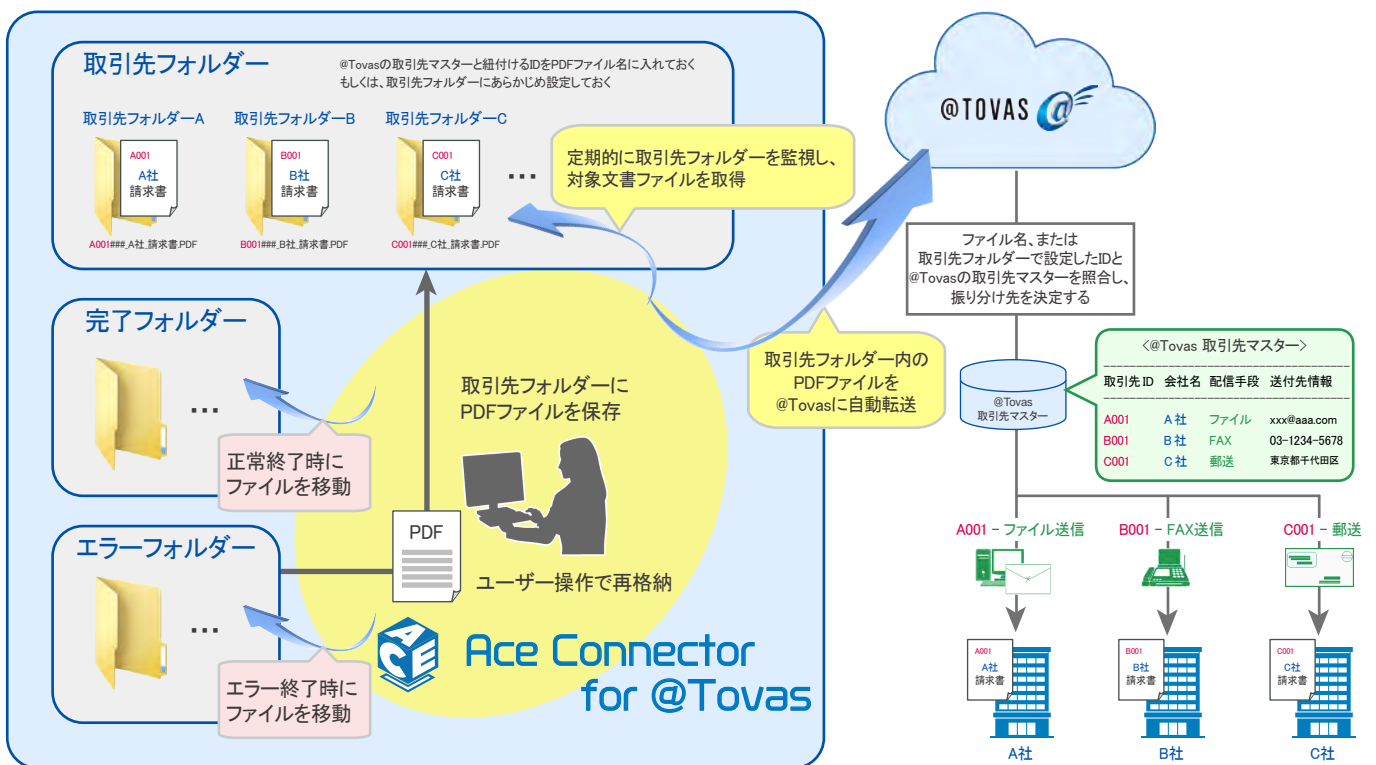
取引先フォルダー

@Tovasの取引先マスターと紐付けるIDをPDFファイル名に入れておく
もしくは、取引先フォルダーにあらかじめ設定しておく

取引先フォルダーA
A001
A社
請求書
A001###_A社_請求書.PDF

取引先フォルダーB
B001
B社
請求書
B001###_B社_請求書.PDF

取引先フォルダーC
C001
C社
請求書
C001###_C社_請求書.PDF

…

定期的に取引先フォルダーを監視し、
対象文書ファイルを取得

@TOVAS

ファイル名、または
取引先フォルダーで設定したIDと
@Tovasの取引先マスターを照合し、
振り分け先を決定する

完了フォルダー

…

正常終了時に
ファイルを移動

取引先フォルダーに
PDFファイルを保存

取引先フォルダー内の
PDFファイルを
@Tovasに自動転送

@Tovas
取引先マスター

<@Tovas 取引先マスター>

| 取引先ID | 会社名 | 配信手段 | 送付先情報 |
|---|---|---|---|
| A001 | A社 | ファイル | xxx@aaa.com |
| B001 | B社 | FAX | 03-1234-5678 |
| C001 | C社 | 郵送 | 東京都千代田区 |

エラーフォルダー

…

PDF

ユーザー操作で再格納

エラー終了時に
ファイルを移動

ACE

Ace Connector
for @Tovas

A001 - ファイル送信
B001 - FAX送信
C001 - 郵送

A001
A社
請求書

B001
B社
請求書

C001
C社
請求書

A社
B社
C社